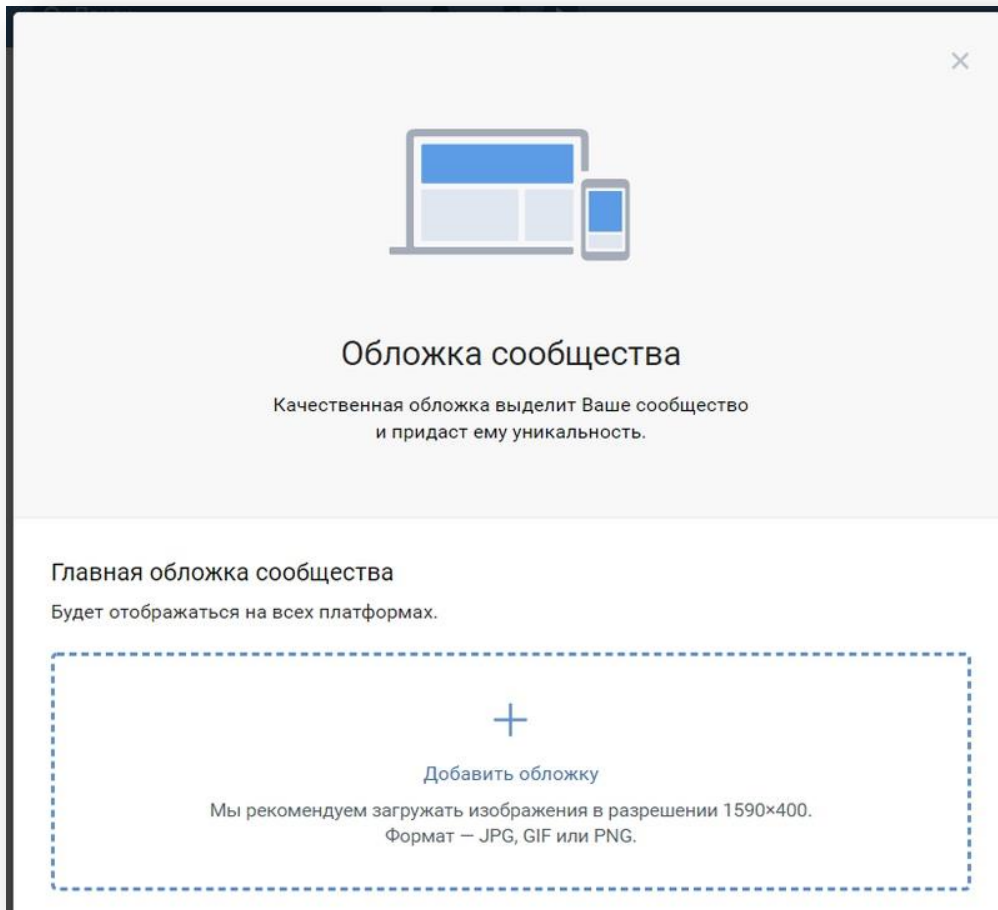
×

Обложка сообщества

Качественная обложка выделит Ваше сообщество и придаст ему уникальность.

Главная обложка сообщества

Будет отображаться на всех платформах.

+

Добавить обложку

Мы рекомендуем загружать изображения в разрешении 1590×400.
Формат — JPG, GIF или PNG.